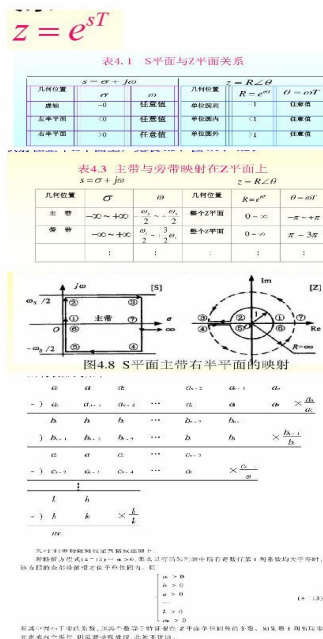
$z = e^{sT}$

表4.1 S平面与Z平面关系

| | $s = \sigma + j\omega$ | | $z = R\angle\theta$ | |
|---|---|---|---|---|
| 几何位置 | $\sigma$ | $\omega$ | $R = e^{\sigma T}$ | $\theta = \omega T$ |
| 虚轴 | =0 | 任意值 | 单位圆周 | 任意值 |
| 左半平面 | <0 | 任意值 | 单位圆内 | 任意值 |
| 右半平面 | >0 | 任意值 | 单位圆外 | 任意值 |

表4.3 主带与旁带映射在Z平面上

$s = \sigma + j\omega$ $z = R\angle\theta$

| 几何位置 | $\sigma$ | $\omega$ | 几何位置 | $R = e^{\sigma T}$ | $\theta = \omega T$ |
|---|---|---|---|---|---|
| 主带 | $-\infty \sim +\infty$ | $-\frac{\omega_s}{2} \sim \frac{\omega_s}{2}$ | 整个Z平面 | $0 \sim \infty$ | $-\pi \sim +\pi$ |
| 旁带 | $-\infty \sim +\infty$ | $\frac{\omega_s}{2} \sim \frac{3}{2}\omega_s$ | 整个Z平面 | $0 \sim \infty$ | $\pi \sim 3\pi$ |
| ⋮ | ⋮ | ⋮ | ⋮ | ⋮ | ⋮ |

$j\omega$ [S] $\omega_s/2$ ① ② ③ ⑦ ⑥ 主带 $\sigma$ ④ ⑤ $-\omega_s/2$

Im [Z] ③ ② ① ⑦ ④ ⑤ ⑥ 1 Re $R=\infty$

图4.8 S平面主带右半平面的映射

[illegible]